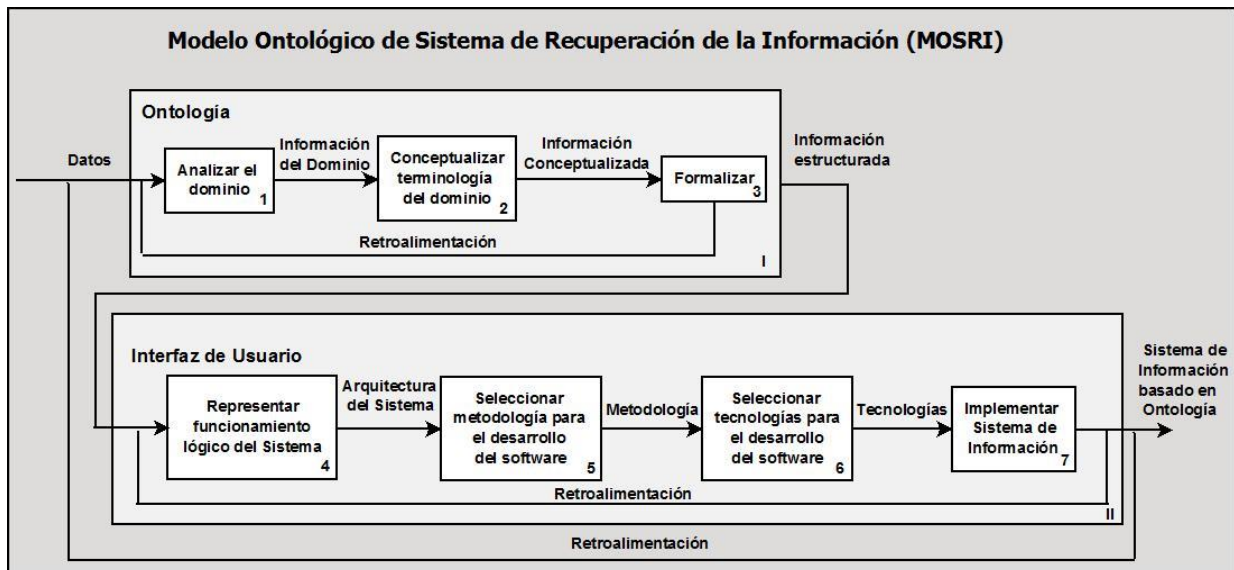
Modelo Ontológico de Sistema de Recuperación de la Información (MOSRI)

Ontología

Datos

Analizar el dominio 1

Información del Dominio

Conceptualizar terminología del dominio 2

Información Conceptualizada

Formalizar 3

Información estructurada

Retroalimentación

I

Interfaz de Usuario

Representar funcionamiento lógico del Sistema 4

Arquitectura del Sistema

Seleccionar metodología para el desarrollo del software 5

Metodología

Seleccionar tecnologías para el desarrollo del software 6

Tecnologías

Implementar Sistema de Información 7

Sistema de Información basado en Ontología

Retroalimentación

II

Retroalimentación